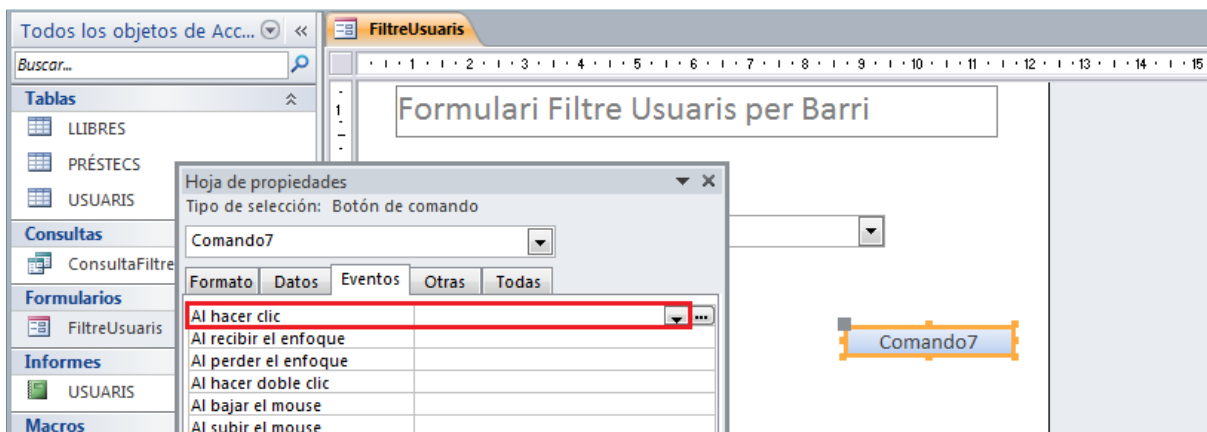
Todos los objetos de Acc... «
Buscar...
Tablas
LLIBRES
PRÉSTECS
USUARIS
Consultas
ConsultaFiltre
Formularios
FiltreUsuaris
Informes
USUARIS
Macros

FiltreUsuaris
· 1 · 1 · 1 · 2 · 1 · 3 · 1 · 4 · 1 · 5 · 1 · 6 · 1 · 7 · 1 · 8 · 1 · 9 · 1 · 10 · 1 · 11 · 1 · 12 · 1 · 13 · 1 · 14 · 1 · 15
1
Formulari Filtre Usuaris per Barri

Hoja de propiedades
Tipo de selección: Botón de comando
Comando7
Formato | Datos | Eventos | Otras | Todas
Al hacer clic
Al recibir el enfoque
Al perder el enfoque
Al hacer doble clic
Al bajar el mouse
Al subir el mouse

Comando7